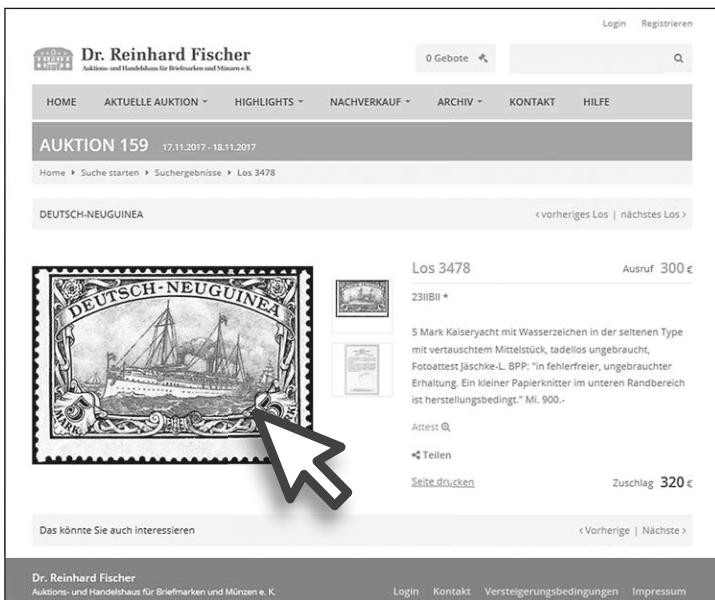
Login Registrieren

Dr. Reinhard Fischer
Auktions- und Handelshaus für Briefmarken und Münzen e. K.

0 Gebote

HOME AKTUELLE AUKTION HIGHLIGHTS NACHVERKAUF ARCHIV KONTAKT HILFE

AUKTION 159 17.11.2017 - 18.11.2017

Home ▸ Suche starten ▸ Suchergebnisse ▸ Los 3478

DEUTSCH-NEUGUINEA

‹ vorheriges Los | nächstes Los ›

DEUTSCH-NEUGUINEA
5 MARK

Los 3478

Ausruf 300 €

23IIBII *

5 Mark Kaiseryacht mit Wasserzeichen in der seltenen Type mit vertauschtem Mittelstück, tadellos ungebraucht, Fotoattest Jäschke-L. BPP: "in fehlerfreier, ungebrauchter Erhaltung. Ein kleiner Papierknitter im unteren Randbereich ist herstellungsbedingt." Mi. 900.-

Attest

Teilen

Seite drucken

Zuschlag 320 €

Das könnte Sie auch interessieren

‹ Vorherige | Nächste ›

Dr. Reinhard Fischer
Auktions- und Handelshaus für Briefmarken und Münzen e. K.

Login Kontakt Versteigerungsbedingungen Impressum